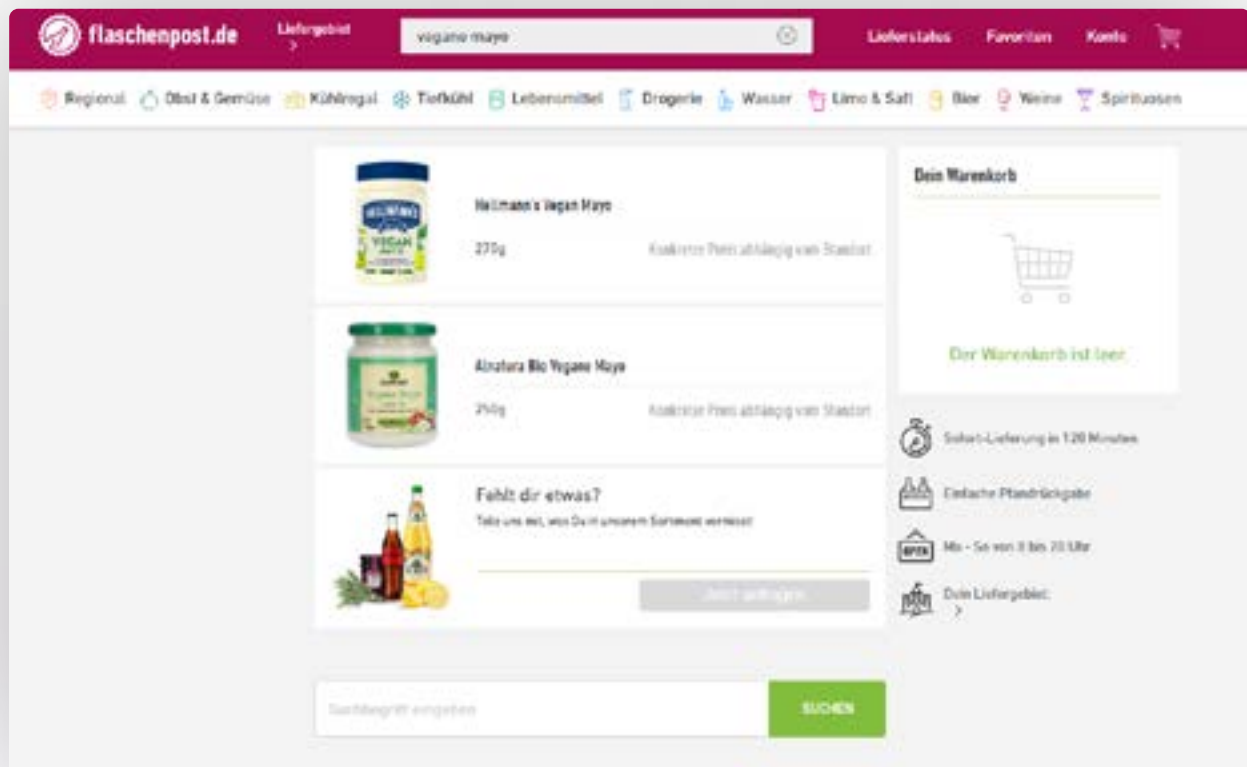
flaschenpost.de

Liefergebiet
>

vegane mayo

Lieferstatus Favoriten Konto

Regional Obst & Gemüse Kühlregal Tiefkühl Lebensmittel Drogerie Wasser Limo & Saft Bier Weine Spirituosen

Hellmann's Vegan Mayo
270g
Konkreter Preis abhängig vom Standort

Alnatura Bio Vegane Mayo
250g
Konkreter Preis abhängig vom Standort

Fehlt dir etwas?
Teile uns mit, was Du in unserem Sortiment vermisst

Jetzt anfragen

Dein Warenkorb

Der Warenkorb ist leer

Sofort-Lieferung in 120 Minuten

Einfache Pfandrückgabe

Mo - Sa von 9 bis 20 Uhr

Dein Liefergebiet:
>

Suchbegriff eingeben

SUCHEN